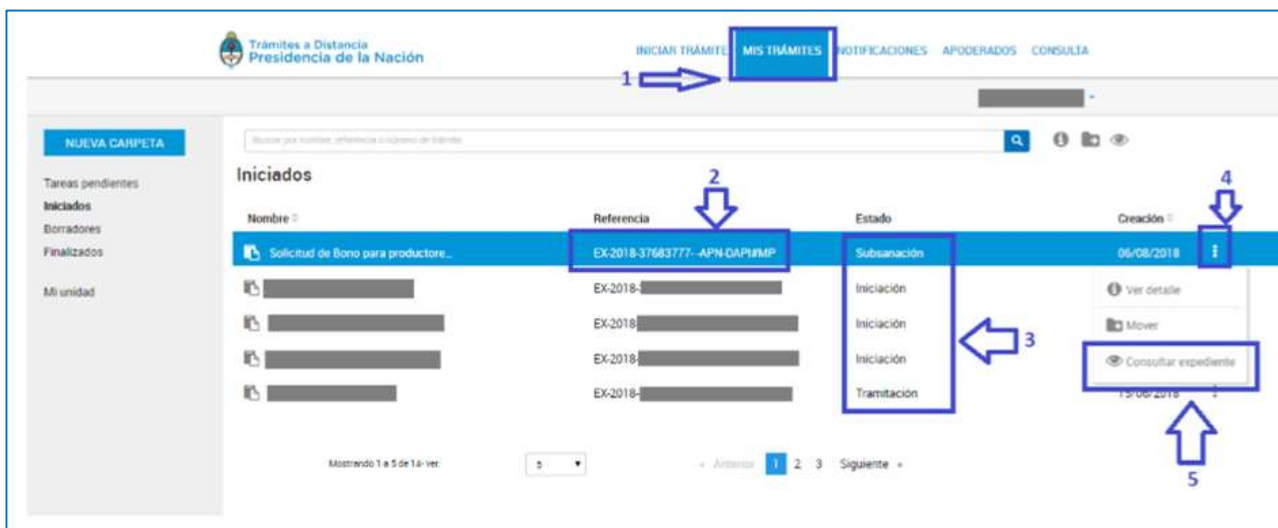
Trámites a Distancia
Presidencia de la Nación

INICIAR TRÁMITE MIS TRÁMITES NOTIFICACIONES APODERADOS CONSULTA

1

NUEVA CARPETA

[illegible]

Tareas pendientes
Iniciados
Borradores
Finalizados

Mi unidad

Iniciados

2

4

| Nombre | Referencia | Estado | Creación |
|---|---|---|---|
| Solicitud de Bono para productore... | EX-2018-37683777- -APN-DAPMMP | Subsanación | 06/08/2018 |
| | EX-2018- | Iniciación | |
| | EX-2018- | Iniciación | |
| | EX-2018- | Iniciación | |
| | EX-2018- | Tramitación | 15/06/2018 |

Ver detalle
Mover
Consultar expediente

3

5

Mostrando 1 a 5 de 14- ver: 5

« Anterior 1 2 3 Siguiente »